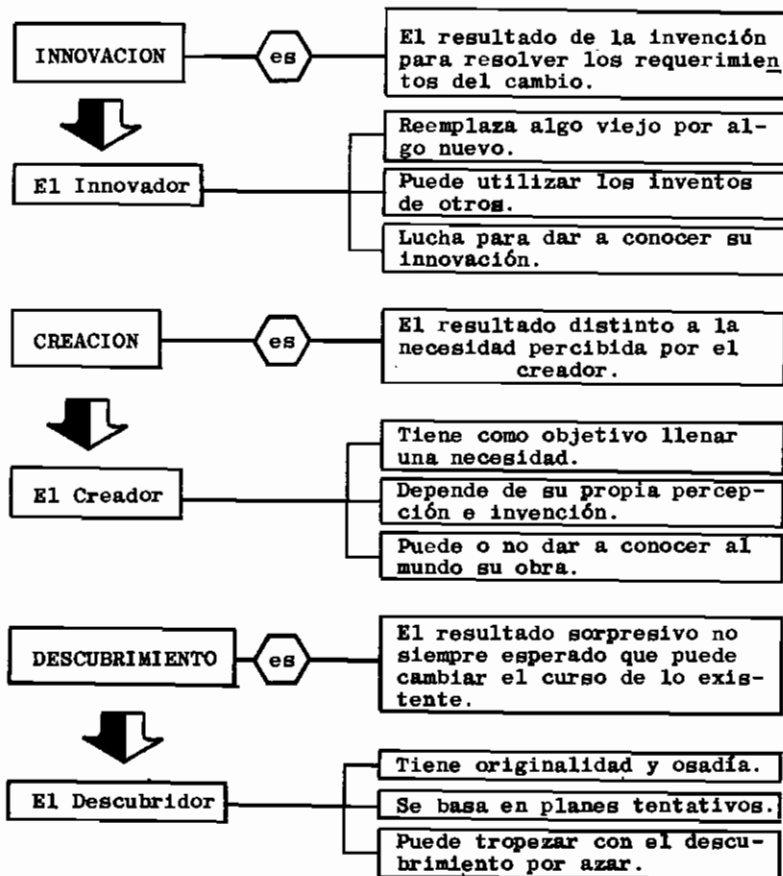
INNOVACION

es

El resultado de la invención para resolver los requerimientos del cambio.

El Innovador

Reemplaza algo viejo por algo nuevo.

Puede utilizar los inventos de otros.

Lucha para dar a conocer su innovación.

CREACION

es

El resultado distinto a la necesidad percibida por el creador.

El Creador

Tiene como objetivo llenar una necesidad.

Depende de su propia percepción e invención.

Puede o no dar a conocer al mundo su obra.

DESCUBRIMIENTO

es

El resultado sorpresivo no siempre esperado que puede cambiar el curso de lo existente.

El Descubridor

Tiene originalidad y osadía.

Se basa en planes tentativos.

Puede tropezar con el descubrimiento por azar.